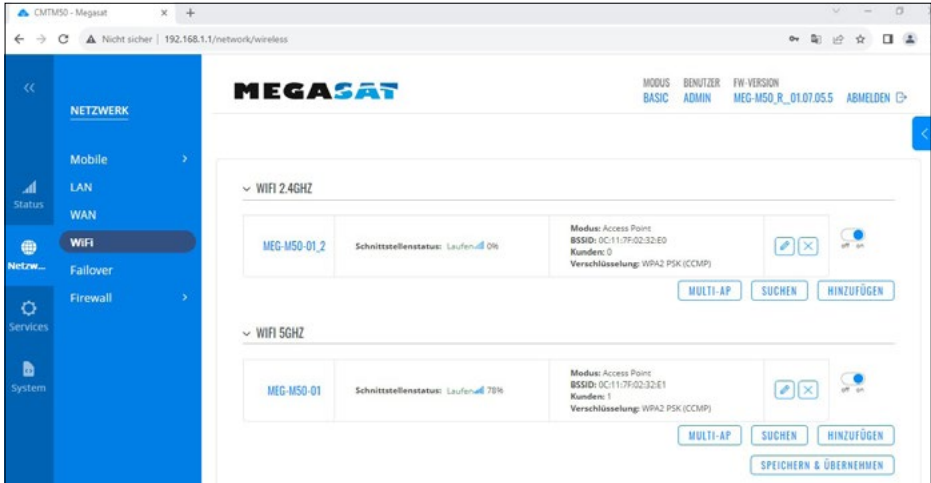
CMTM50 - Megasat × +

← → C ▲ Nicht sicher | 192.168.1.1/network/wireless

«

NETZWERK

Status

Netzw...

Services

System

Mobile >

LAN

WAN

WiFi

Failover

Firewall >

MEGASAT

MODUS BASIC

BENUTZER ADMIN

FW-VERSION MEG-M50_R_01.07.05.5

ABMELDEN

WIFI 2.4GHZ

| MEG-M50-01_2 | Schnittstellenstatus: Laufen 0% | Modus: Access Point BSSID: 0C:11:7F:02:32:E0 Kunden: 0 Verschlüsselung: WPA2 PSK (CCMP) | | off on |
|---|---|---|---|---|

MULTI-AP SUCHEN HINZUFÜGEN

WIFI 5GHZ

| MEG-M50-01 | Schnittstellenstatus: Laufen 78% | Modus: Access Point BSSID: 0C:11:7F:02:32:E1 Kunden: 1 Verschlüsselung: WPA2 PSK (CCMP) | | off on |
|---|---|---|---|---|

MULTI-AP SUCHEN HINZUFÜGEN

SPEICHERN & ÜBERNEHMEN